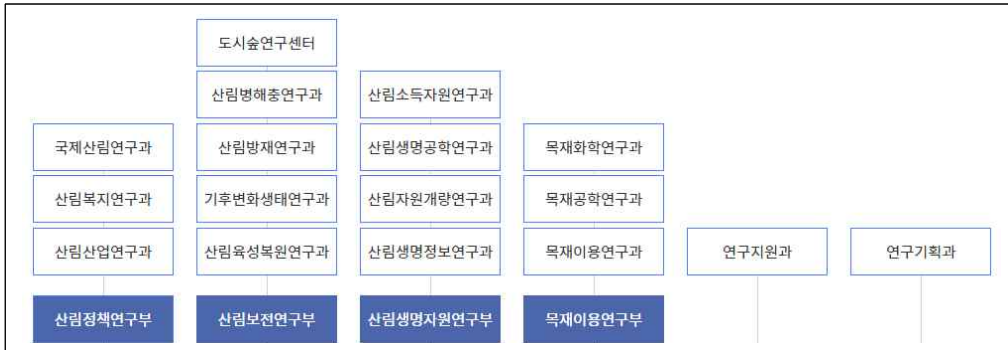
도시숲연구센터

산림병해충연구과

산림소득자원연구과

국제산림연구과

산림방재연구과

산림생명공학연구과

목재화학연구과

산림복지연구과

기후변화생태연구과

산림자원개량연구과

목재공학연구과

산림산업연구과

산림육성복원연구과

산림생명정보연구과

목재이용연구과

연구지원과

연구기획과

산림정책연구부

산림보전연구부

산림생명자원연구부

목재이용연구부